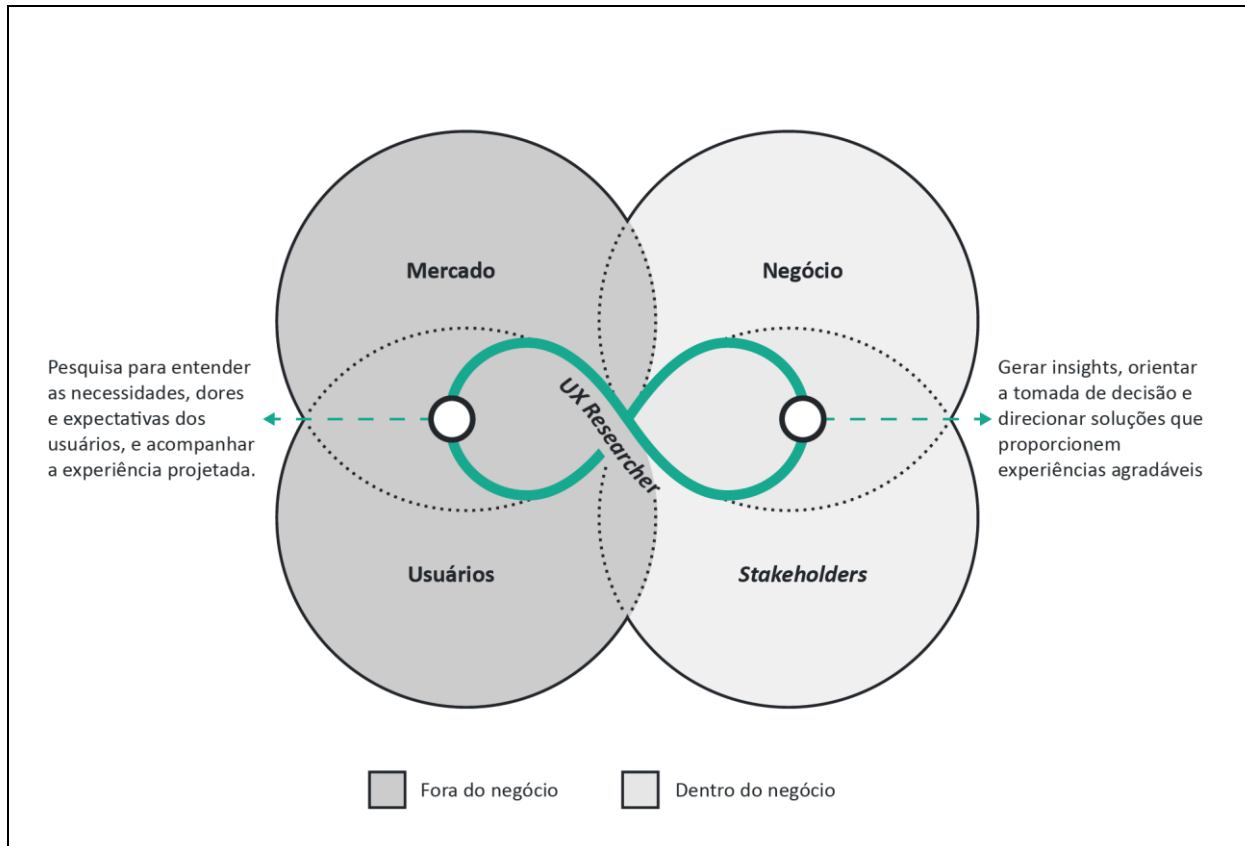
Mercado

Negócio

Pesquisa para entender as necessidades, dores e expectativas dos usuários, e acompanhar a experiência projetada.

UX Researcher

Gerar insights, orientar a tomada de decisão e direcionar soluções que proporcionem experiências agradáveis

Usuários

Stakeholders

Fora do negócio

Dentro do negócio